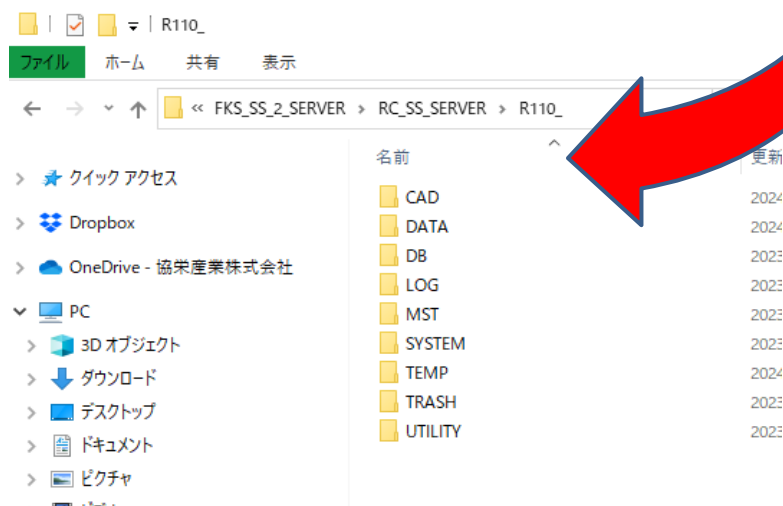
R110_

ファイル ホーム 共有 表示

« FKS_SS_2_SERVER › RC_SS_SERVER › R110_

名前
更新

クイック アクセス
Dropbox
OneDrive - 協栄産業株式会社
PC
3D オブジェクト
ダウンロード
デスクトップ
ドキュメント
ピクチャ

CAD 2024
DATA 2024
DB 2023
LOG 2023
MST 2023
SYSTEM 2023
TEMP 2024
TRASH 2023
UTILITY 2023